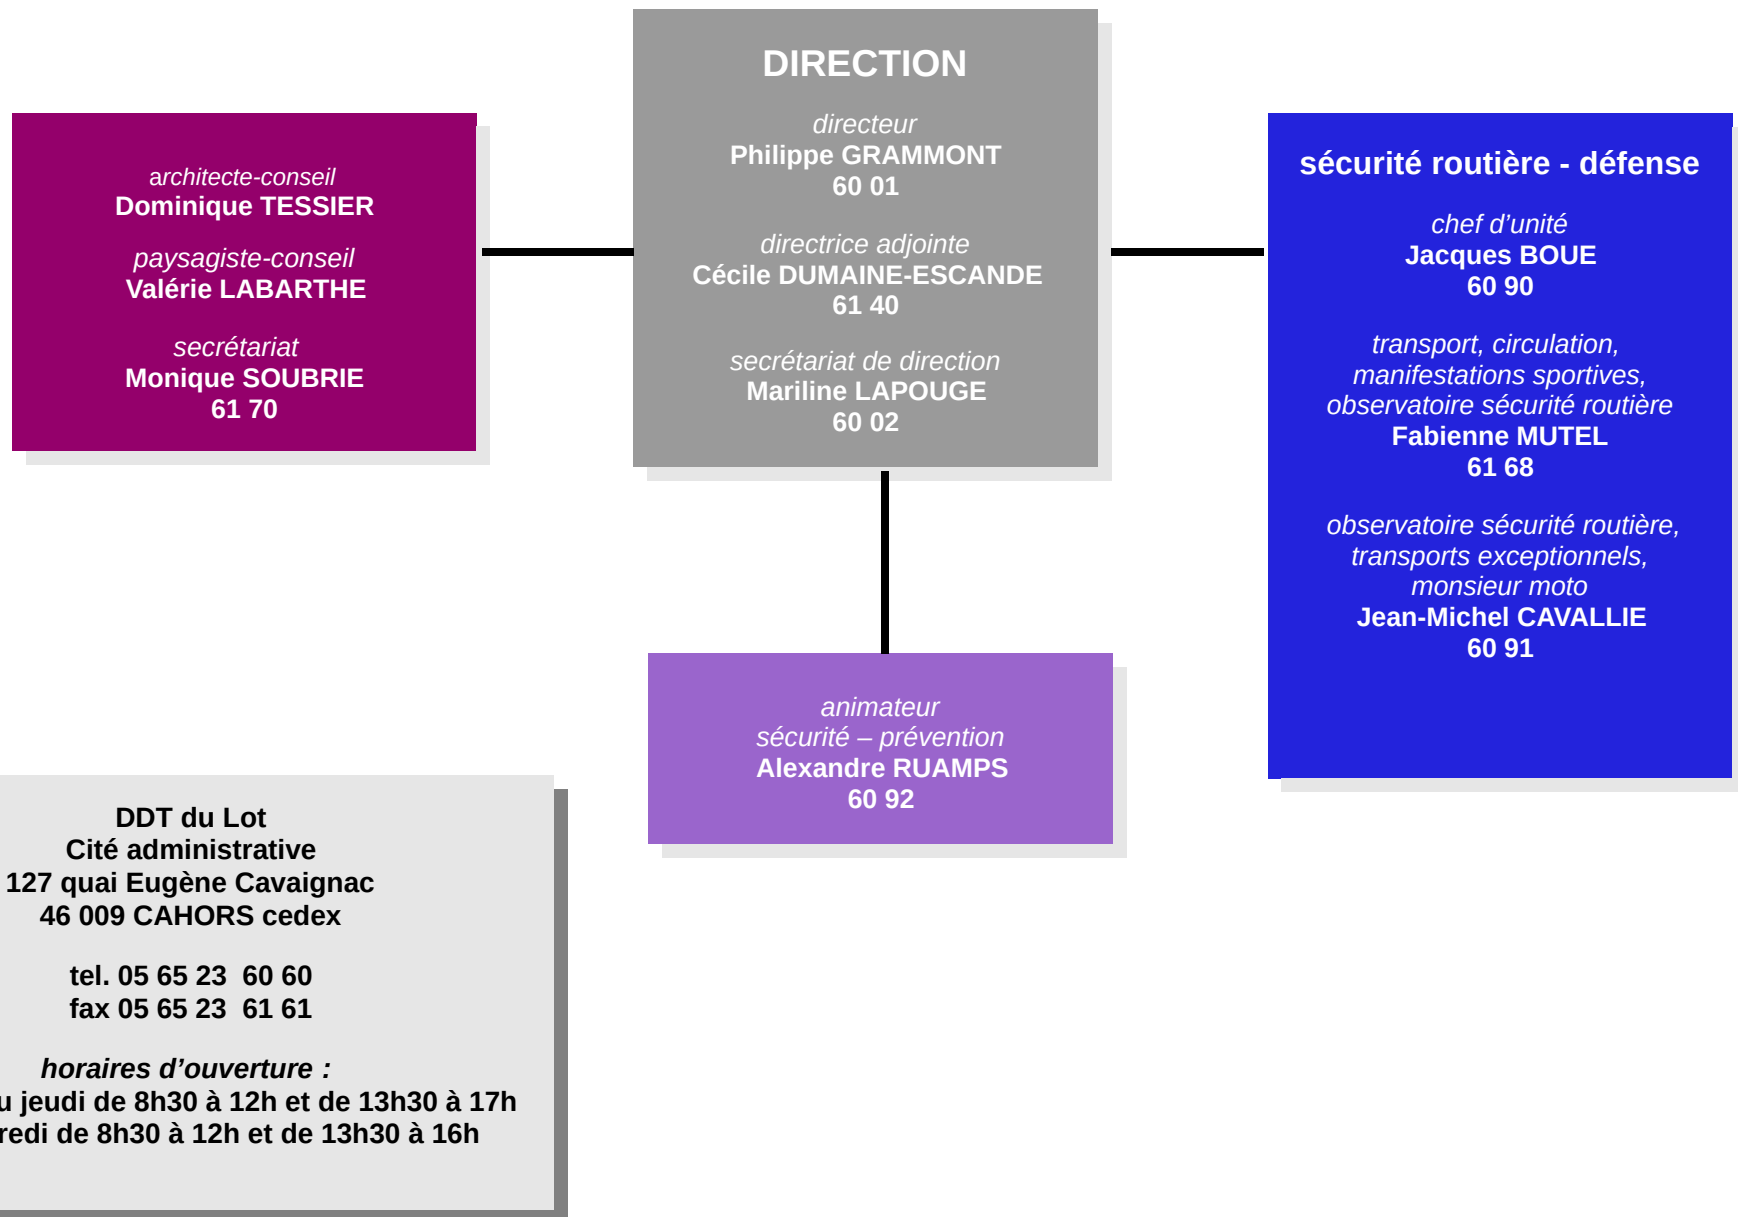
architecte-conseil
Dominique TESSIER

paysagiste-conseil
Valérie LABARTHE

secrétariat
Monique SOUBRIE
61 70

DIRECTION

directeur
Philippe GRAMMONT
60 01

directrice adjointe
Cécile DUMAINE-ESCANDE
61 40

secrétariat de direction
Mariline LAPOUGE
60 02

sécurité routière - défense

chef d'unité
Jacques BOUE
60 90

transport, circulation, manifestations sportives, observatoire sécurité routière
Fabienne MUTEL
61 68

observatoire sécurité routière, transports exceptionnels, monsieur moto
Jean-Michel CAVALLIE
60 91

animateur
sécurité – prévention
Alexandre RUAMPS
60 92

DDT du Lot
Cité administrative
127 quai Eugène Cavaignac
46 009 CAHORS cedex

tel. 05 65 23 60 60
fax 05 65 23 61 61

horaires d'ouverture :
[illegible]u jeudi de 8h30 à 12h et de 13h30 à 17h
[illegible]redi de 8h30 à 12h et de 13h30 à 16h